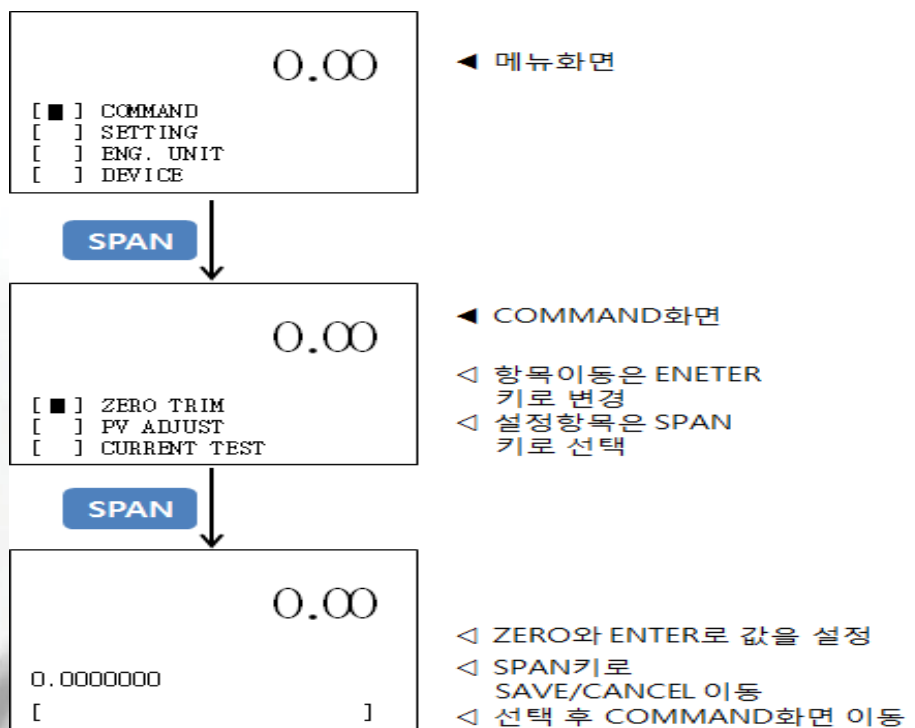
0.00

[■] COMMAND
[ ] SETTING
[ ] ENG. UNIT
[ ] DEVICE

◀ 메뉴화면

SPAN

0.00

[■] ZERO TRIM
[ ] PV ADJUST
[ ] CURRENT TEST

◀ COMMAND화면

◁ 항목이동은 ENETER 키로 변경
◁ 설정항목은 SPAN 키로 선택

SPAN

0.00

0.0000000
[ ]

◁ ZERO와 ENTER로 값을 설정
◁ SPAN키로 SAVE/CANCEL 이동
◁ 선택 후 COMMAND화면 이동